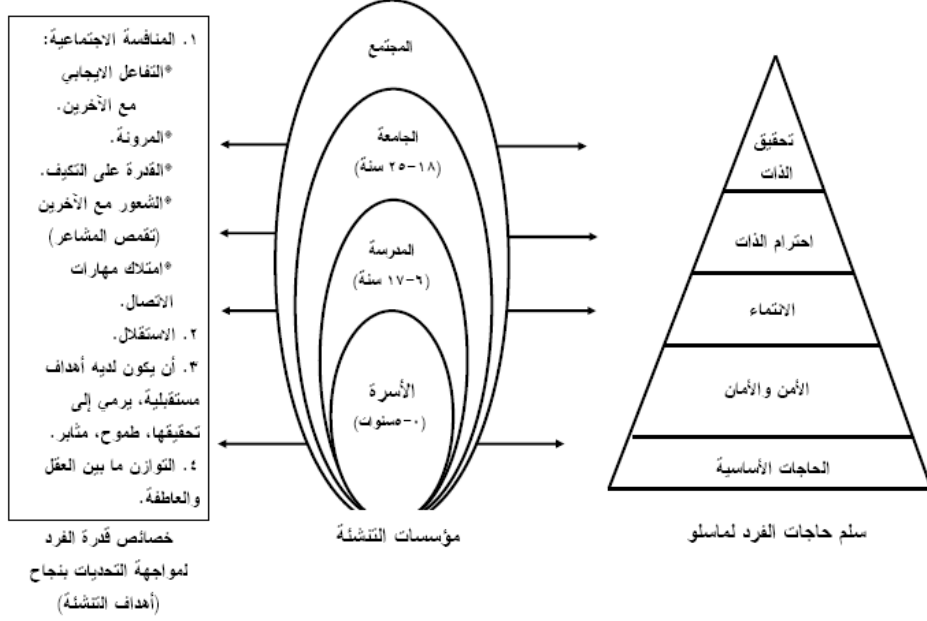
١. المنافسة الاجتماعية:
*التفاعل الايجابي مع الآخرين.
*المرونة.
*القدرة على التكيف.
*الشعور مع الآخرين (تقمص المشاعر)
*امتلاك مهارات الاتصال.
٢. الاستقلال.
٣. أن يكون لديه أهداف مستقبلية، يرمي إلى تحقيقها، طموح، مثابر.
٤. التوازن ما بين العقل والعاطفة.

خصائص قدرة الفرد لمواجهة التحديات بنجاح (أهداف التنشئة)

المجتمع

الجامعة
(١٨-٢٥ سنة)

المدرسة
(٦-١٧ سنة)

الأسرة
(٠-٥سنوات)

مؤسسات التنشئة

تحقيق الذات

احترام الذات

الانتماء

الأمن والأمان

الحاجات الأساسية

سلم حاجات الفرد لماسلو